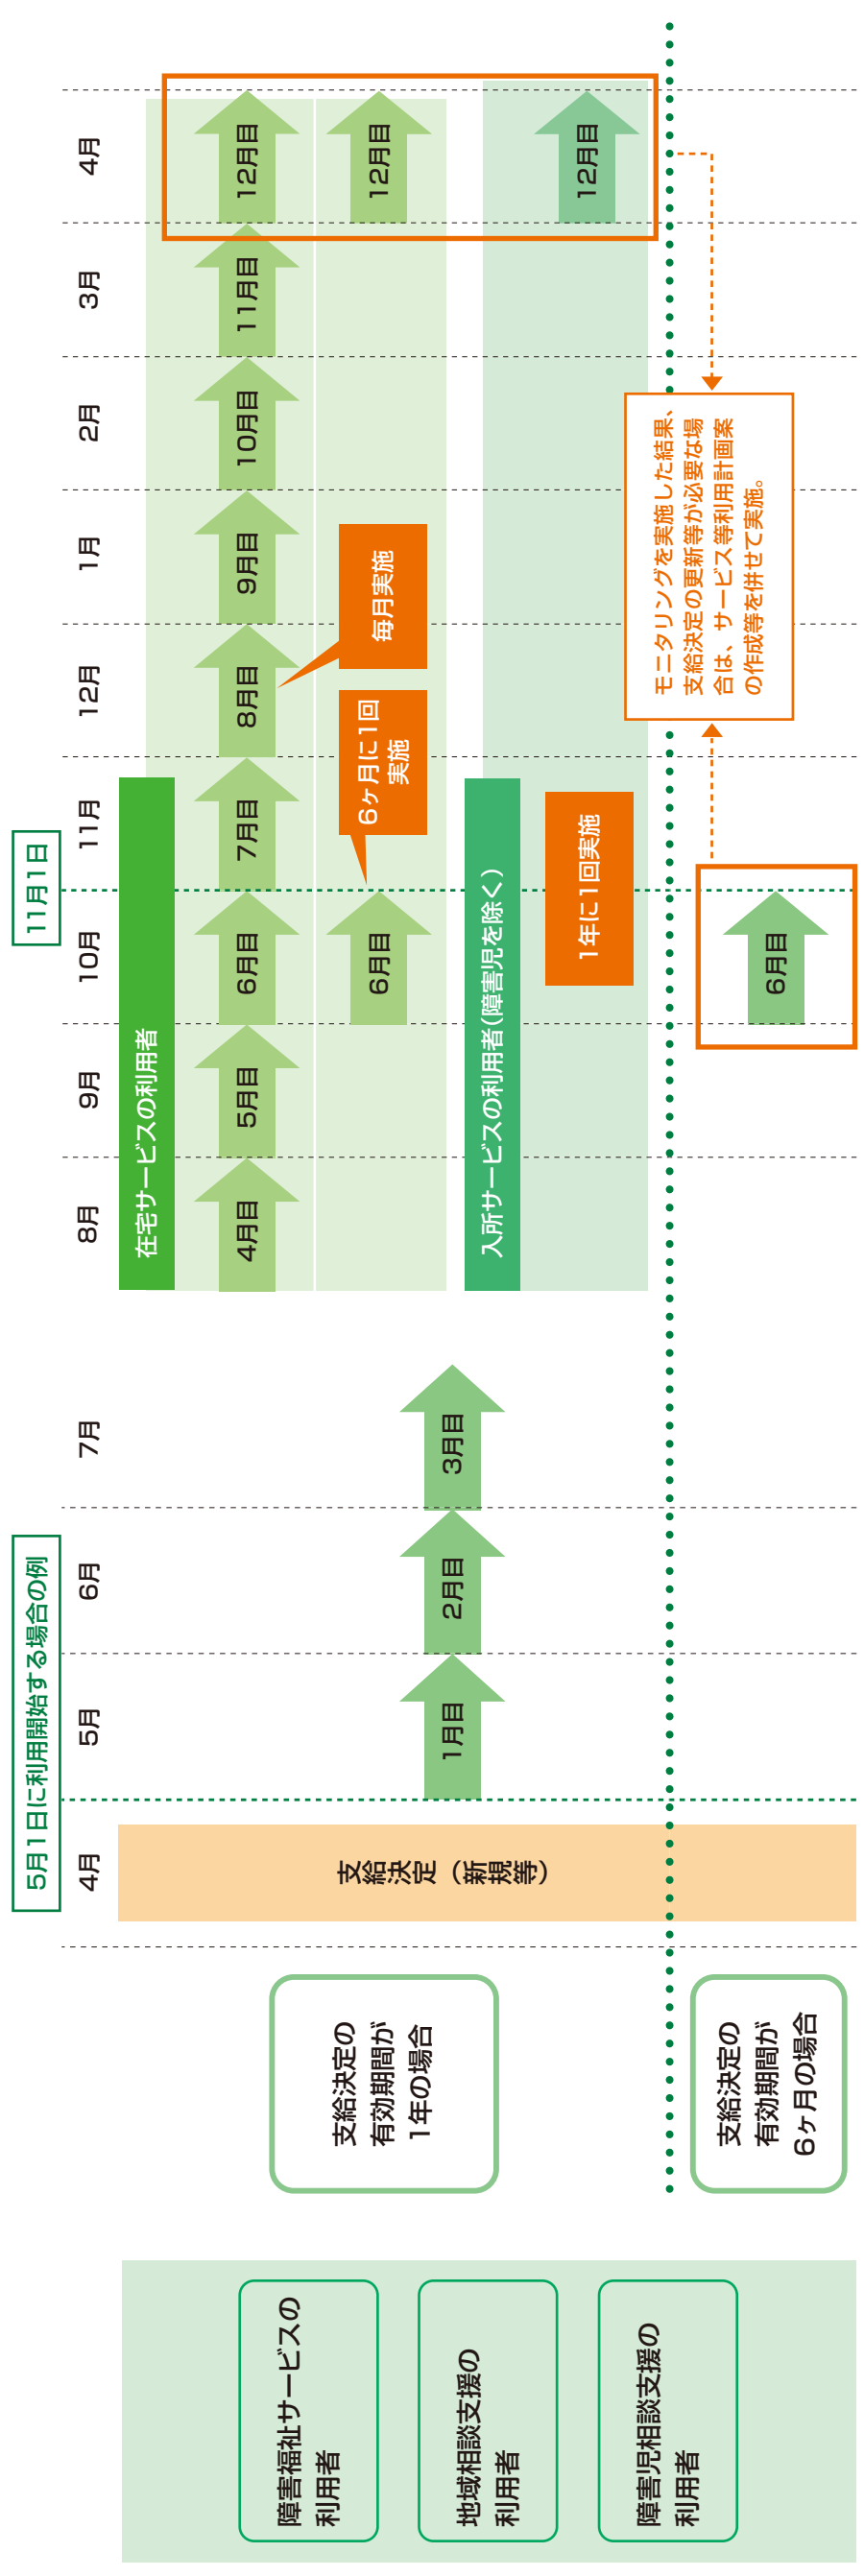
5月1日に利用開始する場合の例

11月1日

4月
5月
6月
7月
8月
9月
10月
11月
12月
1月
2月
3月
4月

障害福祉サービスの利用者

地域相談支援の利用者

障害児相談支援の利用者

支給決定の有効期間が1年の場合

支給決定の有効期間が6ヶ月の場合

支給決定（新規等）

1月目
2月目
3月目

在宅サービスの利用者
4月目
5月目
6月目
7月目
8月目
9月目
10月目
11月目
12月目

6月目
12月目

6ヶ月に1回実施

毎月実施

入所サービスの利用者（障害児を除く）

1年に1回実施

12月目

6月目

モニタリングを実施した結果、支給決定の更新等が必要な場合は、サービス等利用計画案の作成等を併せて実施。